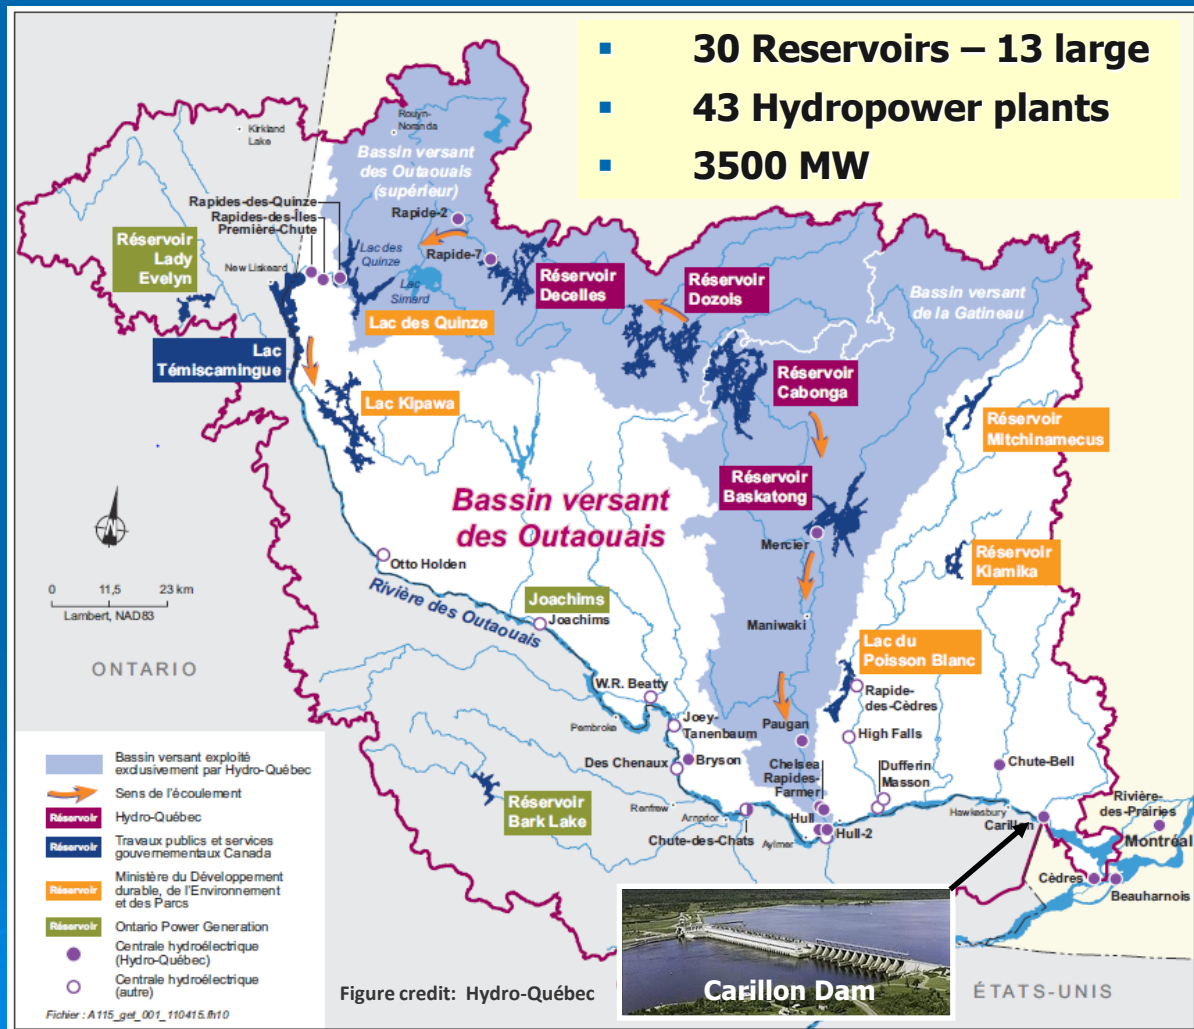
▪ 30 Reservoirs – 13 large
▪ 43 Hydropower plants
▪ 3500 MW

Kirkland Lake

Rouyn-Noranda

Bassin versant des Outaouais (supérieur)

Rapides-des-Quinze
Rapides-des-Îles
Première-Chute

Rapide-2

Rapide-7

Lac des Quinze

Lac Simard

Réservoir Lady Evelyn

New Liskeard

Réservoir Decelles

Réservoir Dozois

Bassin versant de la Gatineau

Lac des Quinze

Lac Témiscamingue

Réservoir Cabonga

Lac Kipawa

Réservoir Mitchinamecus

Réservoir Baskatong

Bassin versant des Outaouais

Mercier

Otto Holden

0 11,5 23 km
Lambert, NAD83

Rivière des Outaouais

Réservoir Kiamika

Joachims
Joachims

Maniwaki

ONTARIO

Lac du Poisson Blanc

W.R. Beatty

Rapide-des-Cèdres

Pembroke

Joey-Tanenbaum

Paugan

High Falls

Des Chenaux

Bryson

Chelsea
Rapides-Farmer

Dufferin
Masson

Chute-Bell

Renfrew

Réservoir Bark Lake

Arnprior

Hull

Hull-2

Hawkesbury

Carillon

Rivière-des-Prairies

Montréal

Chute-des-Chats

Aylmer

Cèdres

Beauharnois

Bassin versant exploité exclusivement par Hydro-Québec
Sens de l'écoulement
Réservoir Hydro-Québec
Réservoir Travaux publics et services gouvernementaux Canada
Réservoir Ministère du Développement durable, de l'Environnement et des Parcs
Réservoir Ontario Power Generation
Centrale hydroélectrique (Hydro-Québec)
Centrale hydroélectrique (autre)

Fichier : A115_get_001_110415.fh10

Figure credit: Hydro-Québec

Carillon Dam

ÉTATS-UNIS